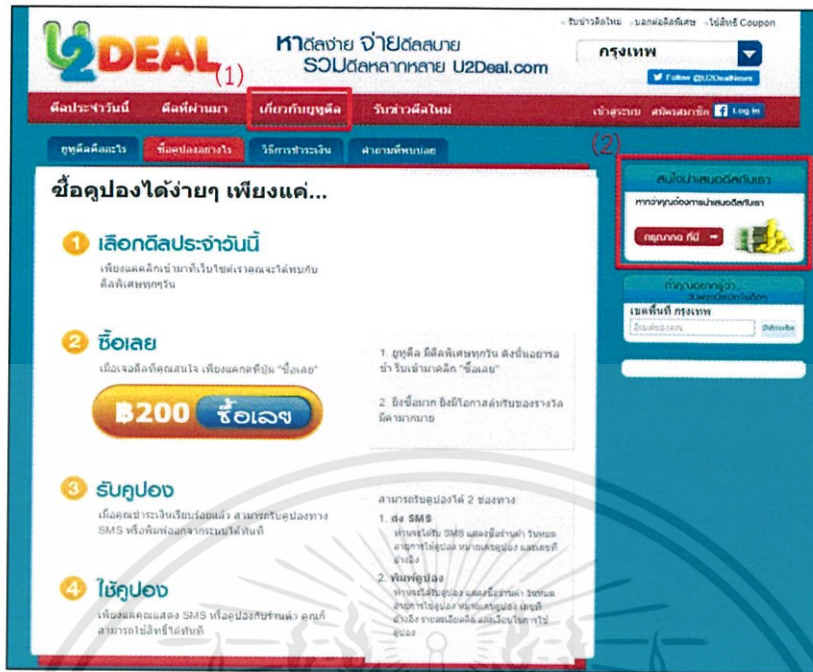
U2DEAL (1)

หาดีลง่าย จ่ายดีลสบาย
รวมดีลหลากหลาย U2Deal.com

รับข่าวดีลใหม่ บอกต่อดีลพิเศษ ใช้สิทธิ์ Coupon

กรุงเทพ

Follow @U2DealNews

ดีลประจำวันนี้ ดีลที่ผ่านมา เกี่ยวกับยูทูดีล รับข่าวดีลใหม่ เข้าสู่ระบบ สมัครสมาชิก Log In

ยูทูดีลคืออะไร ซื้อคูปองอย่างไร วิธีการชำระเงิน คำถามที่พบบ่อย

(2)

ซื้อคูปองได้ง่ายๆ เพียงแค่...

1 เลือกดีลประจำวันนี้
เพียงแค่คลิกเข้ามาที่เว็บไซต์เราคุณจะได้พบกับดีลพิเศษทุกวัน

2 ซื้อเลย
เมื่อเจอดีลที่คุณสนใจ เพียงแค่กดที่ปุ่ม "ซื้อเลย"

฿200 ซื้อเลย

1. ยูทูดีล มีดีลพิเศษทุกวัน ดังนั้นอย่ารอช้า รีบเข้ามาคลิก "ซื้อเลย"

2. ยิ่งซื้อมาก ยิ่งมีโอกาสลุ้นรับของรางวัลมีค่ามากมาย

3 รับคูปอง
เมื่อคุณชำระเงินเรียบร้อยแล้ว สามารถรับคูปองทาง SMS หรือพิมพ์ออกจากระบบได้ทันที

สามารถรับคูปองได้ 2 ช่องทาง
1. ส่ง SMS
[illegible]
2. พิมพ์คูปอง
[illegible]

4 ใช้คูปอง
เพียงแค่คุณแสดง SMS หรือคูปองกับร้านค้า คุณก็สามารถใช้สิทธิ์ได้ทันที

สนใจนำเสนอดีลกับเรา
หากว่าคุณต้องการนำเสนอดีลกับเรา
กรุณากด ที่นี่

ถ้าคุณอยากรู้ว่า...
รับข่าวสารดีลใหม่ได้ก่อนใคร
เขตพื้นที่ กรุงเทพ
อีเมล์ของคุณ Subscribe